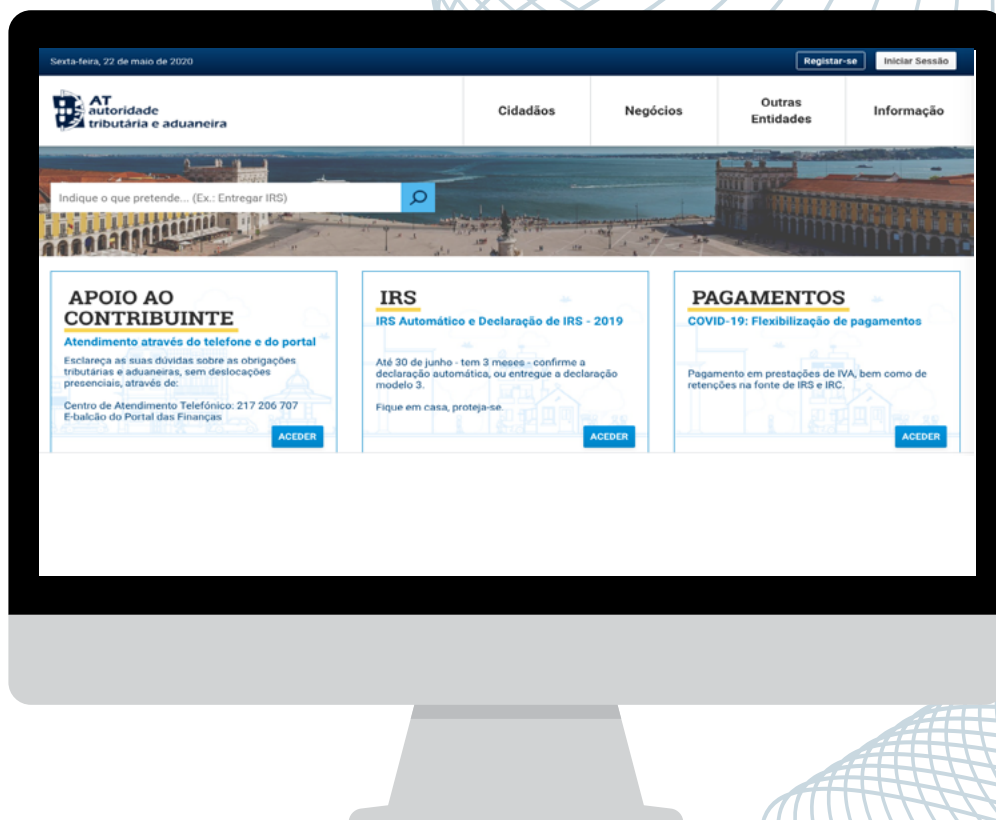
Sexta-feira, 22 de maio de 2020

Registar-se

Iniciar Sessão

AT autoridade tributária e aduaneira

Cidadãos

Negócios

Outras Entidades

Informação

Indique o que pretende... (Ex.: Entregar IRS)

APOIO AO CONTRIBUINTE

Atendimento através do telefone e do portal

Esclareça as suas dúvidas sobre as obrigações tributárias e aduaneiras, sem deslocações presenciais, através de:

Centro de Atendimento Telefónico: 217 206 707
E-balcão do Portal das Finanças

ACEDER

IRS

IRS Automático e Declaração de IRS - 2019

Até 30 de junho - tem 3 meses - confirme a declaração automática, ou entregue a declaração modelo 3.

Fique em casa, proteja-se.

ACEDER

PAGAMENTOS

COVID-19: Flexibilização de pagamentos

Pagamento em prestações de IVA, bem como de retenções na fonte de IRS e IRC.

ACEDER